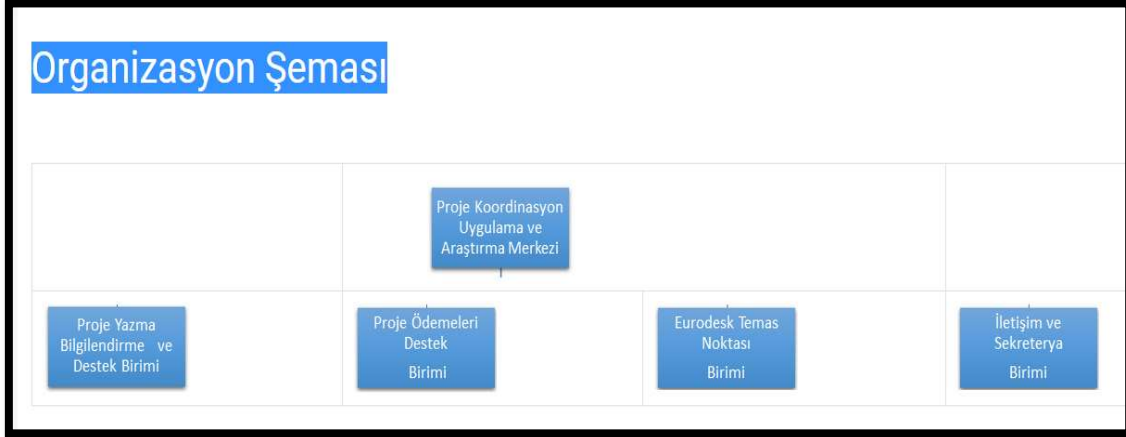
Organizasyon Şeması

Proje Koordinasyon Uygulama ve Araştırma Merkezi

Proje Yazma Bilgilendirme ve Destek Birimi

Proje Ödemeleri Destek

Birimi

Eurodesk Temas Noktası

Birimi

İletişim ve Sekreterya

Birimi